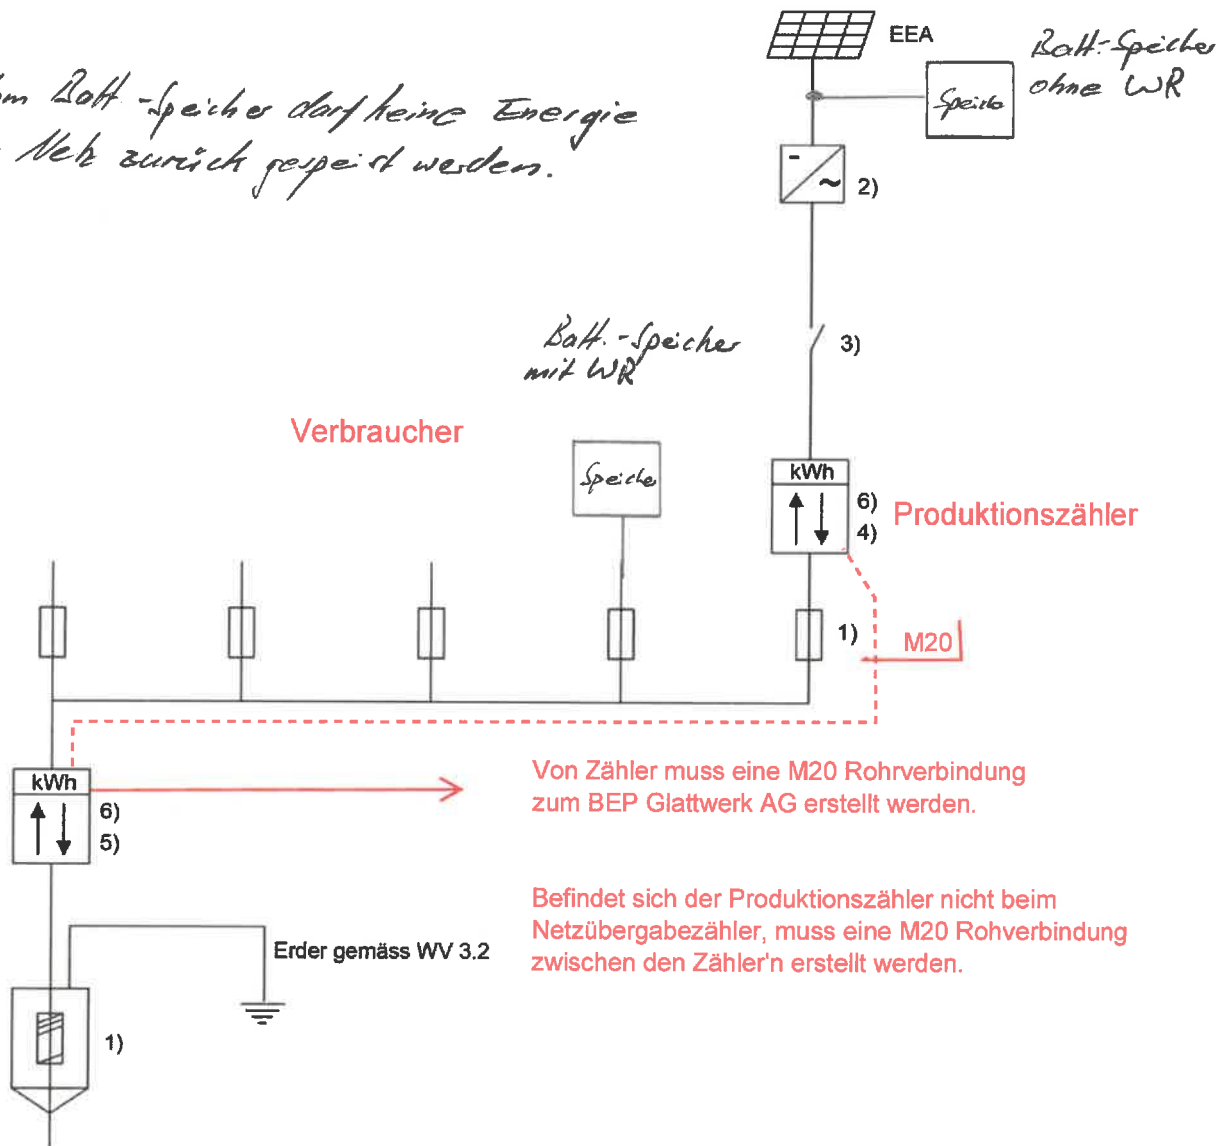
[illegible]m Batt.-Speicher darf keine Energie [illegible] Netz zurück gespeist werden.

EEA

Batt.-Speicher ohne WR

Speicher

2)

Batt.-Speicher mit WR

3)

Verbraucher

Speicher

kWh

6)
4)

Produktionszähler

1)

M20

kWh

6)
5)

Von Zähler muss eine M20 Rohrverbindung zum BEP Glattwerk AG erstellt werden.

Befindet sich der Produktionszähler nicht beim Netzübergabezähler, muss eine M20 Rohverbindung zwischen den Zähler'n erstellt werden.

Erder gemäss WV 3.2

1)